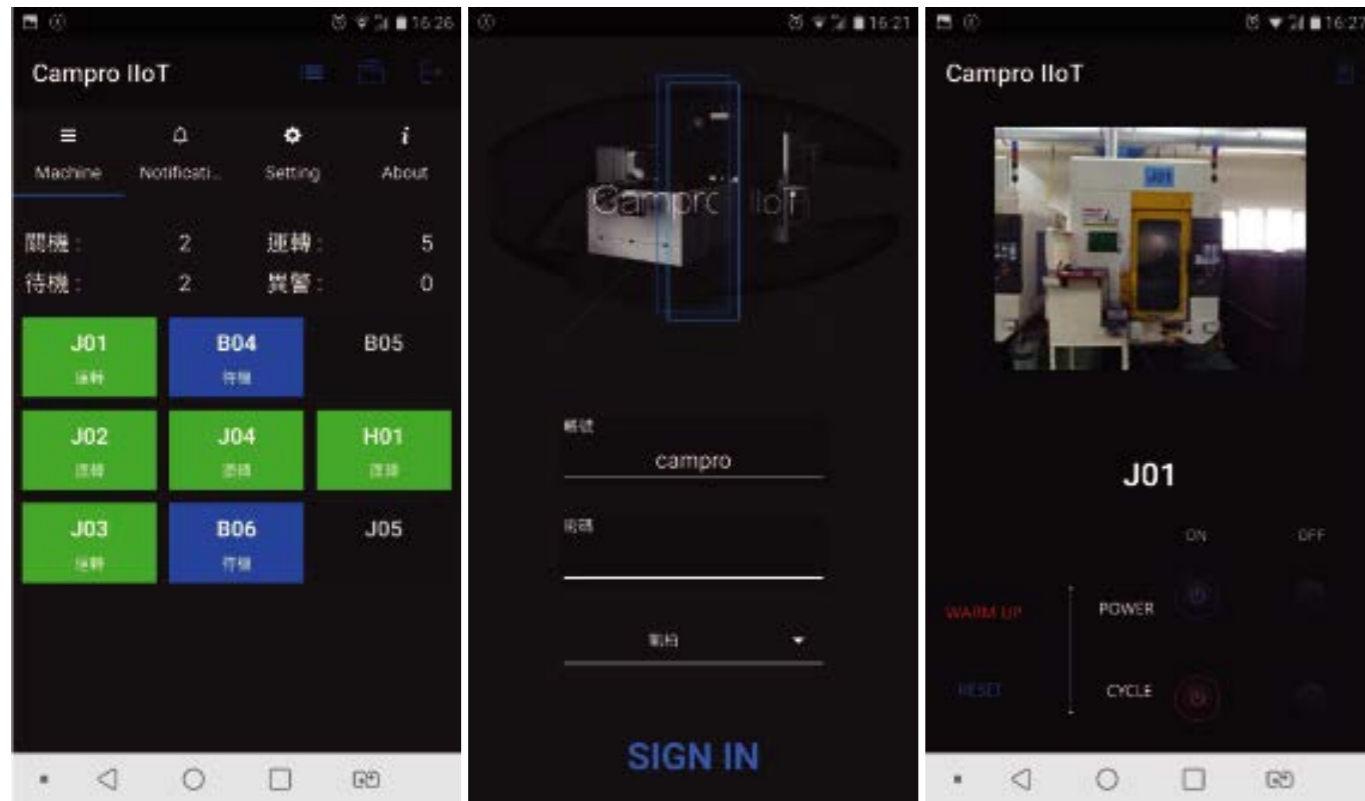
16:26

Campro IIoT

Machine
Notificati...
Setting
About

關機 : 2 運轉 : 5
待機 : 2 異警 : 0

J01
運轉

B04
待機

B05

J02
運轉

J04
運轉

H01
運轉

J03
運轉

B06
待機

J05

16:21

Campro IIoT

帳號
campro

密碼

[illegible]

SIGN IN

16:27

Campro IIoT

J01

ON OFF

WARM UP
POWER

RESET
CYCLE